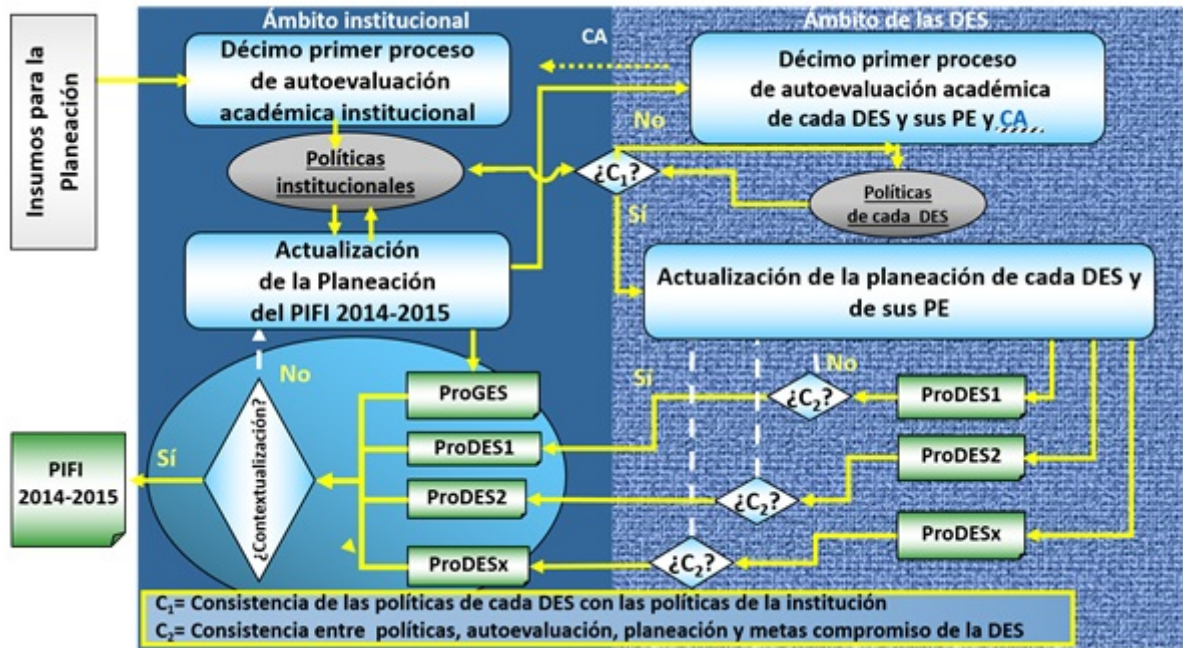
Insumos para la Planeación

Ámbito institucional

Ámbito de las DES

Décimo primer proceso de autoevaluación académica institucional

CA

Décimo primer proceso de autoevaluación académica de cada DES y sus PE y CA

No

Políticas institucionales

$¿C_1?$

Sí

Políticas de cada DES

Actualización de la Planeación del PIFI 2014-2015

Actualización de la planeación de cada DES y de sus PE

No

No

Sí

$¿C_2?$

¿Contextualización?

ProGES

ProDES1

ProDES1

ProDES2

ProDES2

$¿C_2?$

Sí

PIFI 2014-2015

ProDESx

ProDESx

$¿C_2?$

$C_1$= Consistencia de las políticas de cada DES con las políticas de la institución
$C_2$= Consistencia entre políticas, autoevaluación, planeación y metas compromiso de la DES